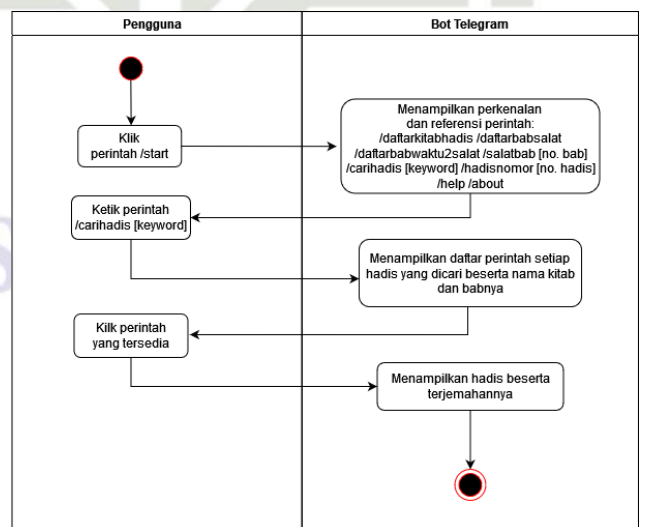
| Pengguna | Bot Telegram |
|---|---|

Klik perintah /start

Menampilkan perkenalan dan referensi perintah: /daftarkitabhadis /daftarbabsalat /daftarbabwaktu2salat /salatbab [no. bab] /carihadis [keyword] /hadisnomor [no. hadis] /help /about

Ketik perintah /carihadis [keyword]

Menampilkan daftar perintah setiap hadis yang dicari beserta nama kitab dan babnya

Kilk perintah yang tersedia

Menampilkan hadis beserta terjemahannya